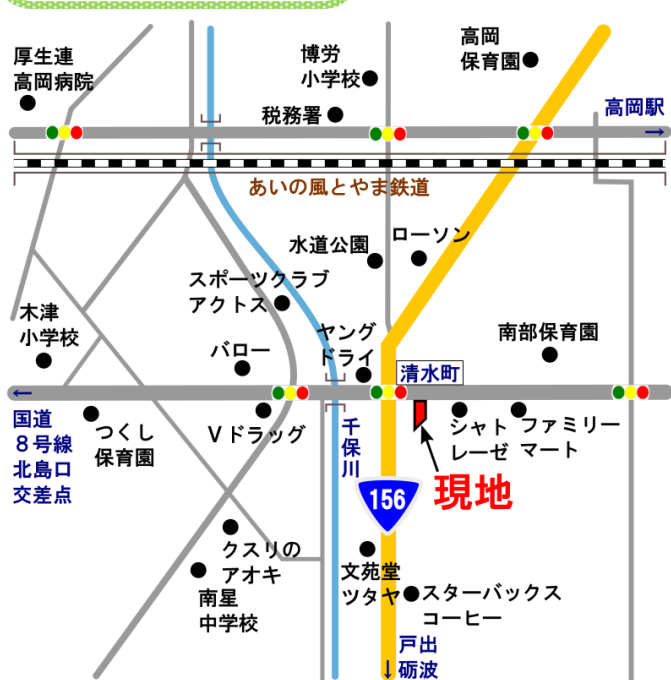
厚生連
高岡病院

博労
小学校

高岡
保育園

税務署

高岡駅
→

あいの風とやま鉄道

水道公園

ローソン

スポーツクラブ
アクトス

木津
小学校

ヤング
ドライ

南部保育園

バロー

清水町

←

国道
８号線
北島口
交差点

つくし
保育園

Ｖドラッグ

千
保
川

シャト
レーゼ

ファミリー
マート

156

現地

クスリの
アオキ

文苑堂
ツタヤ

スターバックス
コーヒー

南星
中学校

戸出
砺波
↓